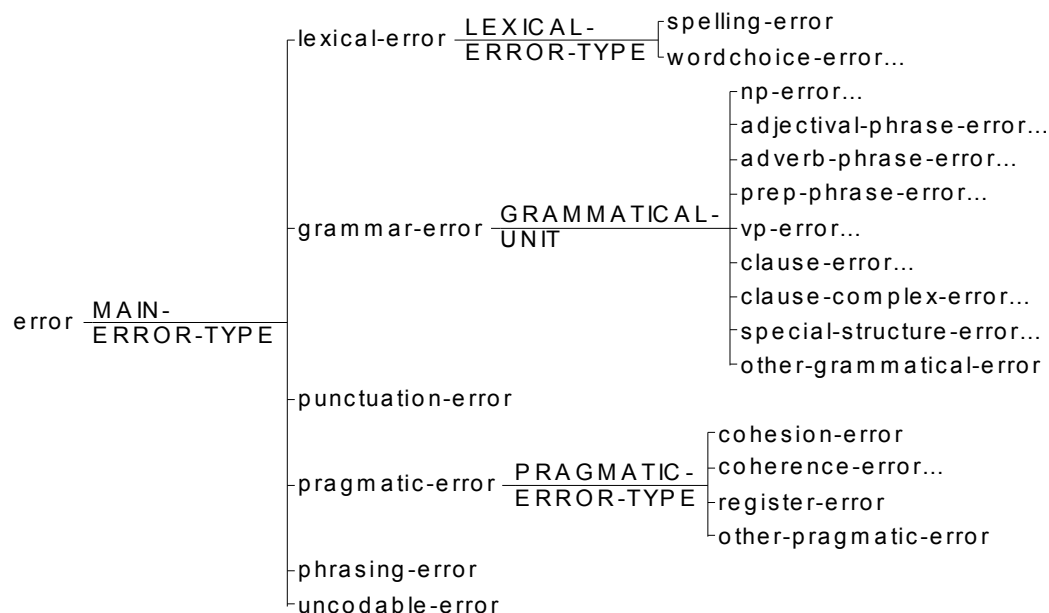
lexical-error LEXICAL-ERROR-TYPE
spelling-error
wordchoice-error...

grammar-error GRAMMATICAL-UNIT
np-error...
adjectival-phrase-error...
adverb-phrase-error...
prep-phrase-error...
vp-error...
clause-error...
clause-complex-error...
special-structure-error...
other-grammatical-error

error MAIN-ERROR-TYPE

punctuation-error

pragmatic-error PRAGMATIC-ERROR-TYPE
cohesion-error
coherence-error...
register-error
other-pragmatic-error

phrasing-error
uncodable-error